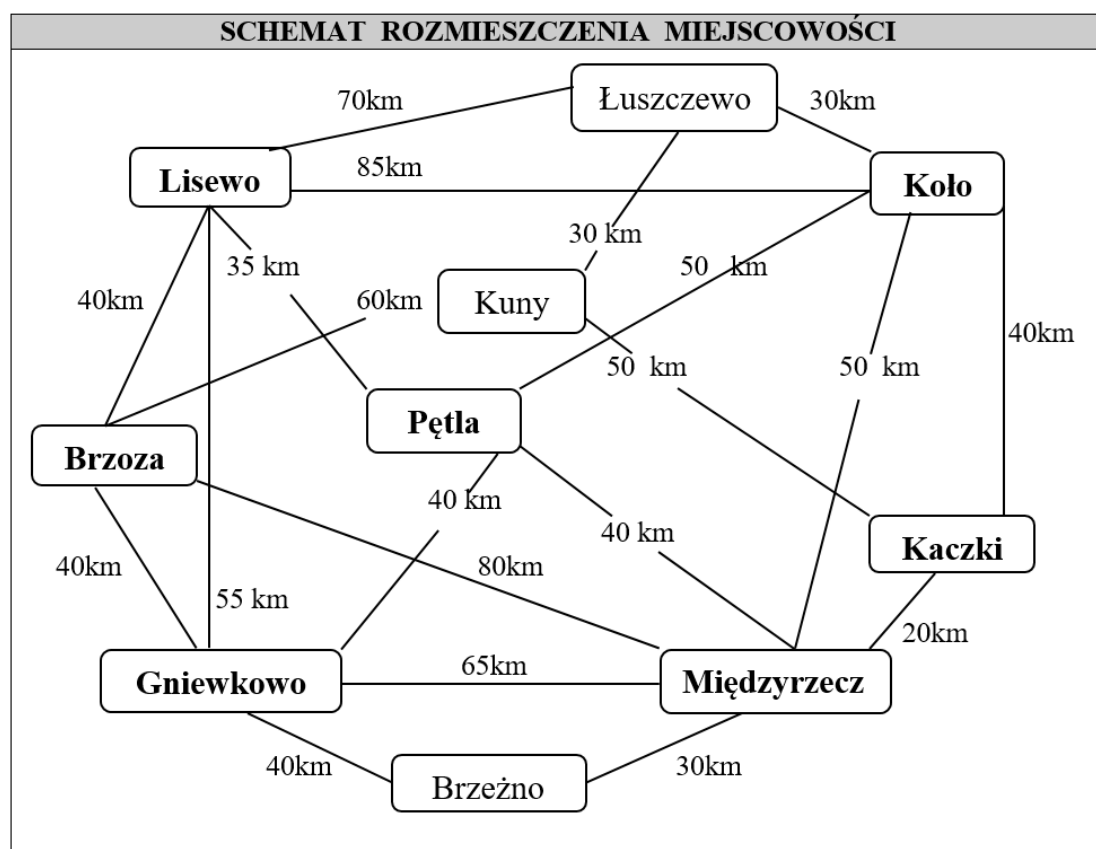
SCHEMAT ROZMIESZCZENIA MIEJSCOWOŚCI

70km

Łuszczewo

30km

Lisewo

85km

Koło

30 km

35 km

50 km

40km

60km

Kuny

40km

50 km

50 km

Pętla

Brzoza

40 km

40 km

Kaczki

40km

80km

55 km

20km

65km

Gniewkowo

Międzyrzecz

40km

30km

Brzeżno